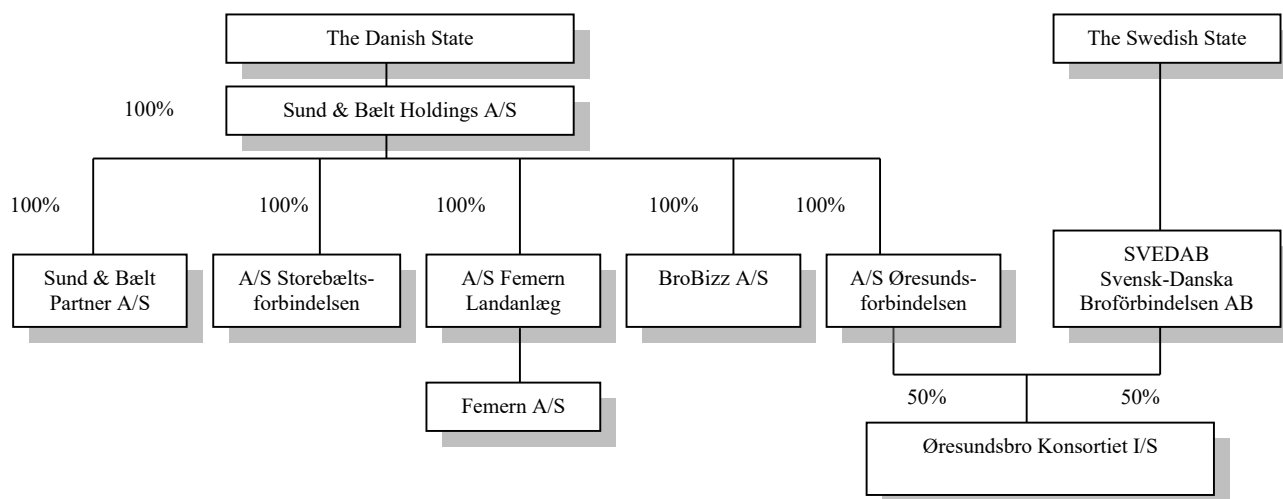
The Danish State

The Swedish State

100%

Sund & Bælt Holdings A/S

100%

100%

100%

100%

100%

Sund & Bælt Partner A/S

A/S Storebæltsforbindelsen

A/S Femern Landanlæg

BroBizz A/S

A/S Øresundsforbindelsen

SVEDAB Svensk-Danska Broförbindelsen AB

Femern A/S

50%

50%

Øresundsbro Konsortiet I/S